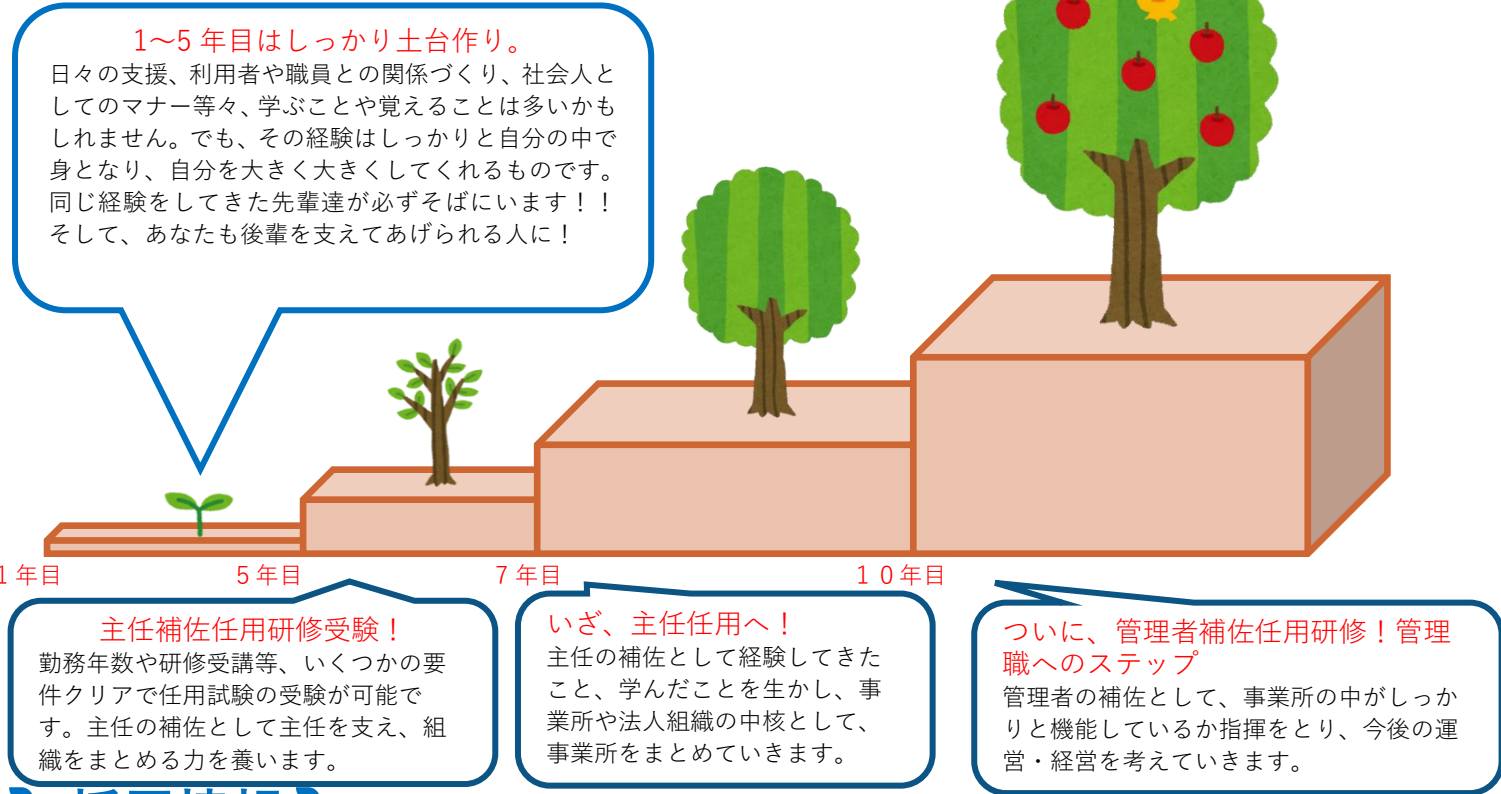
1~5 年目はしっかり土台作り。
日々の支援、利用者や職員との関係づくり、社会人としてのマナー等々、学ぶことや覚えることは多いかもしれません。でも、その経験はしっかりと自分の中で身となり、自分を大きく大きくしてくれるものです。同じ経験をしてきた先輩達が必ずそばにいます!!そして、あなたも後輩を支えてあげられる人に!

1年目
5年目
7年目
10年目

主任補佐任用研修受験!
勤務年数や研修受講等、いくつかの要件クリアで任用試験の受験が可能です。主任の補佐として主任を支え、組織をまとめる力を養います。

いざ、主任任用へ!
主任の補佐として経験してきたこと、学んだことを生かし、事業所や法人組織の中核として、事業所をまとめていきます。

ついに、管理者補佐任用研修!管理職へのステップ
管理者の補佐として、事業所の中がしっかりと機能しているか指揮をとり、今後の運営・経営を考えていきます。

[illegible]